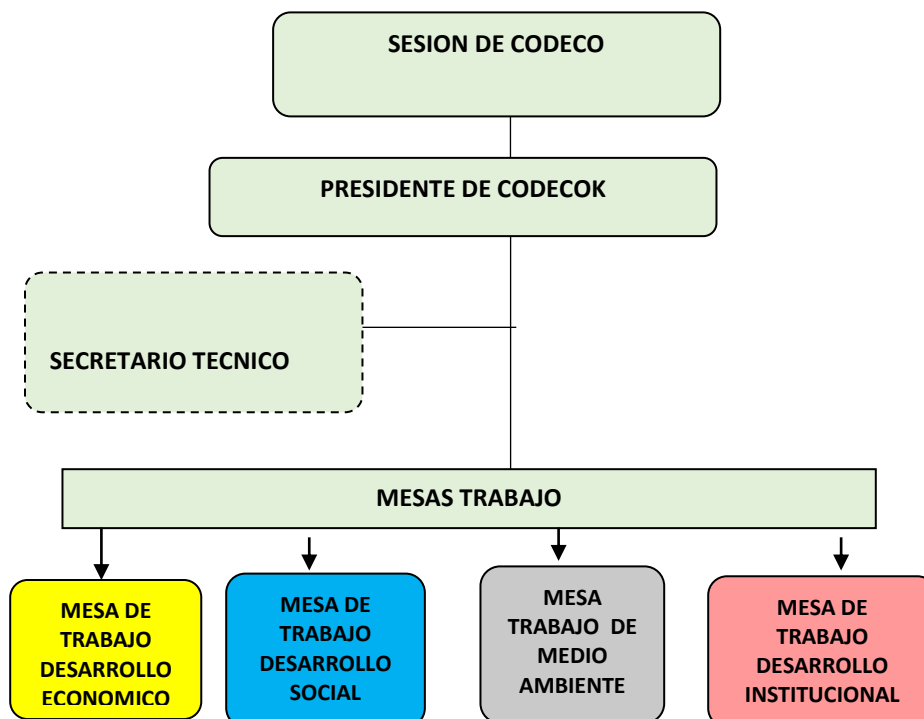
SESION DE CODECO

PRESIDENTE DE CODECOK

SECRETARIO TECNICO

MESAS TRABAJO

MESA DE TRABAJO DESARROLLO ECONOMICO

MESA DE TRABAJO DESARROLLO SOCIAL

MESA TRABAJO DE MEDIO AMBIENTE

MESA DE TRABAJO DESARROLLO INSTITUCIONAL